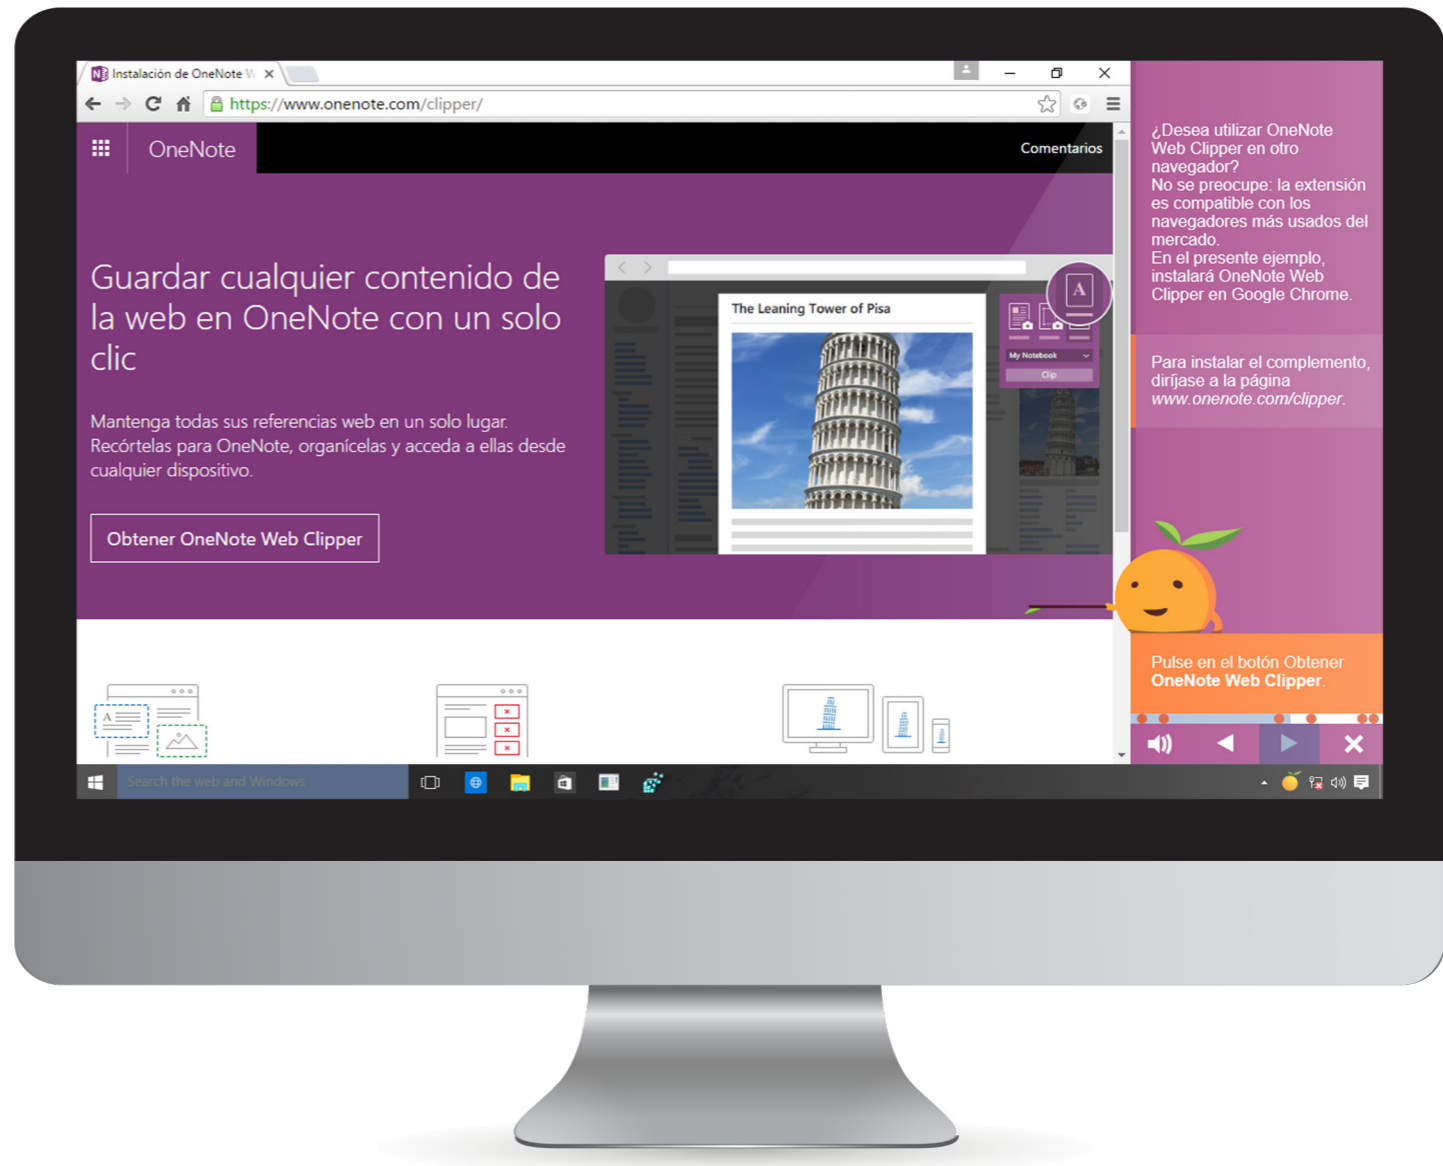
Instalación de OneNote W

https://www.onenote.com/clipper/

OneNote

Comentarios

Guardar cualquier contenido de la web en OneNote con un solo clic

Mantenga todas sus referencias web en un solo lugar. Recórtelas para OneNote, organícelas y acceda a ellas desde cualquier dispositivo.

Obtener OneNote Web Clipper

The Leaning Tower of Pisa

My Notebook

Clip

¿Desea utilizar OneNote Web Clipper en otro navegador?
No se preocupe: la extensión es compatible con los navegadores más usados del mercado.
En el presente ejemplo, instalará OneNote Web Clipper en Google Chrome.

Para instalar el complemento, diríjase a la página www.onenote.com/clipper.

Pulse en el botón Obtener OneNote Web Clipper.

Search the web and Windows